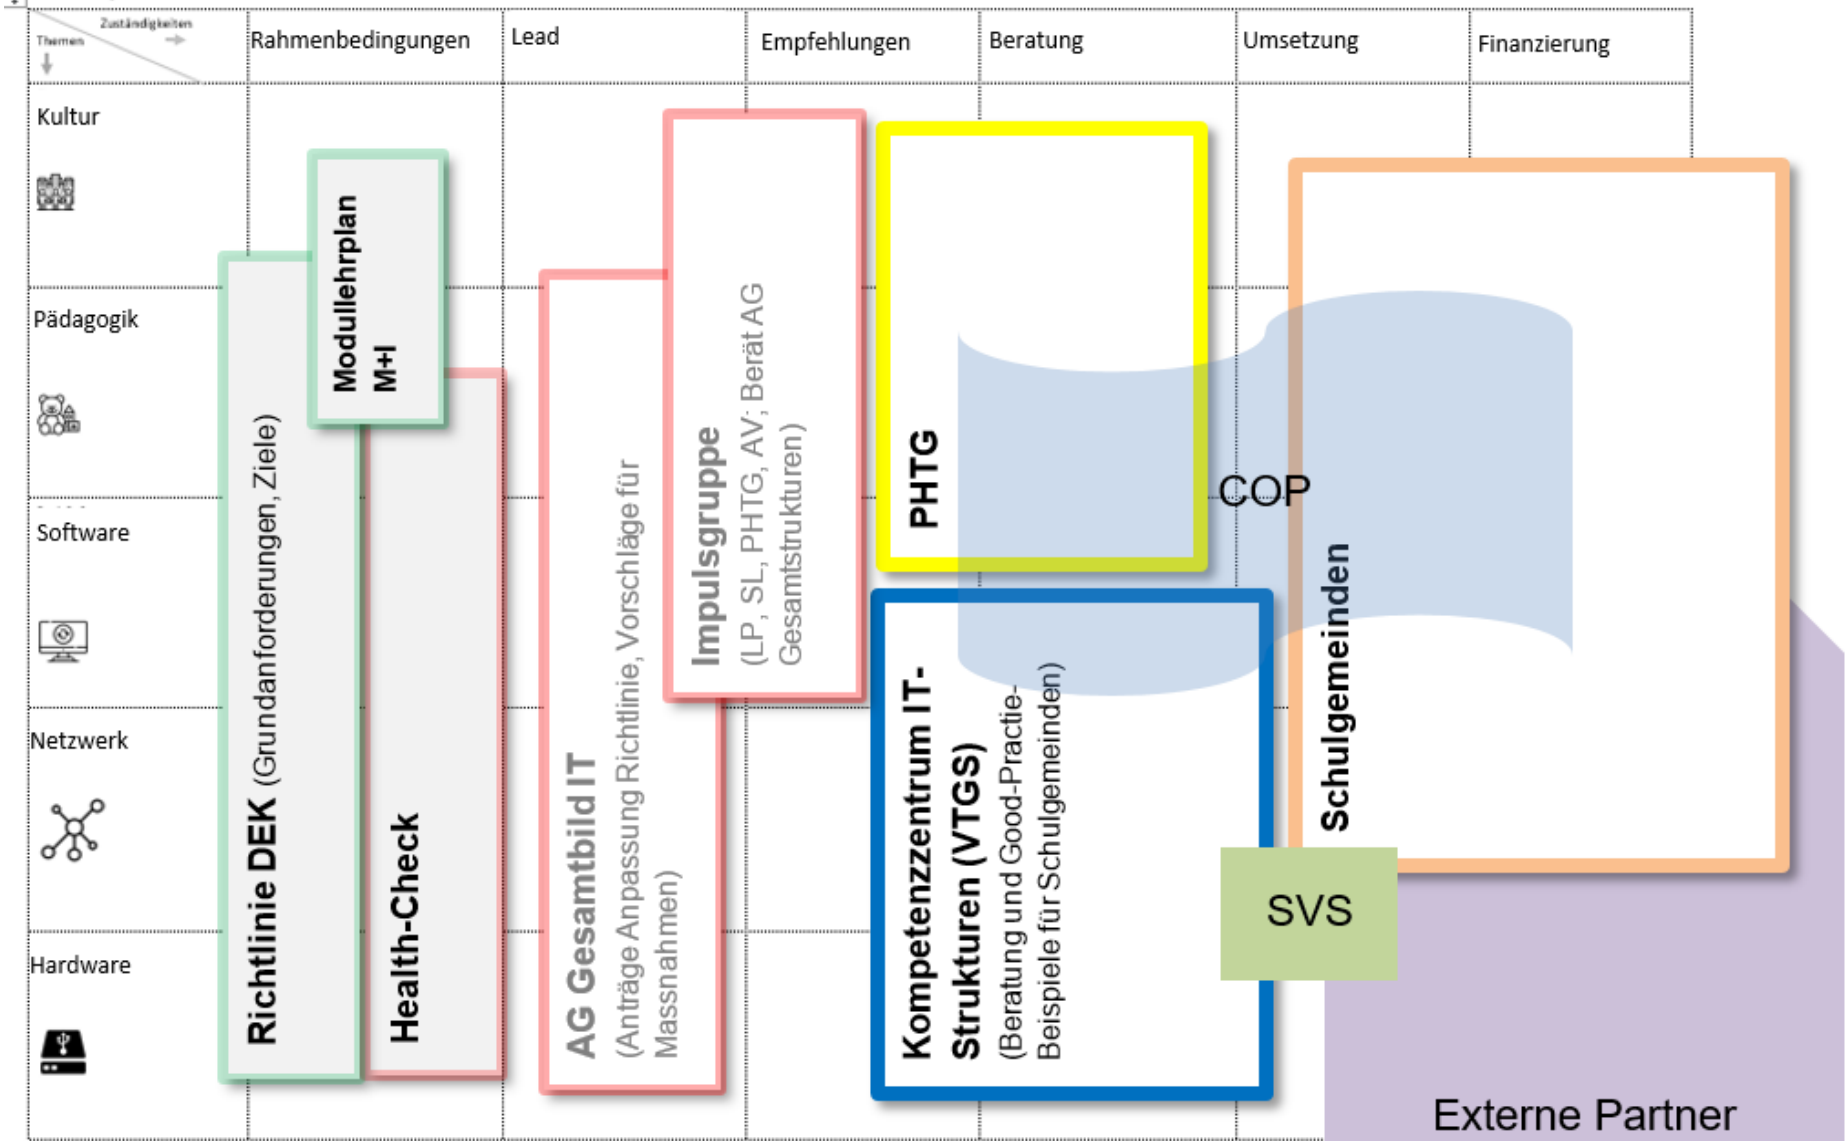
Zuständigkeiten →
Themen ↓

| | Rahmenbedingungen | Lead | Empfehlungen | Beratung | Umsetzung | Finanzierung |
|---|---|---|---|---|---|---|
| Kultur | | | | | | |
| Pädagogik | | | | | | |
| Software | | | | | | |
| Netzwerk | | | | | | |
| Hardware | | | | | | |

Richtlinie DEK (Grundanforderungen, Ziele)

Modullehrplan M+I

Health-Check

AG Gesamtbild IT (Anträge Anpassung Richtlinie, Vorschläge für Massnahmen)

Impulsgruppe (LP, SL, PHTG, AV; Berät AG Gesamtstrukturen)

PHTG

COP

Kompetenzzentrum IT-Strukturen (VTGS) (Beratung und Good-Practice-Beispiele für Schulgemeinden)

Schulgemeinden

SVS

Externe Partner